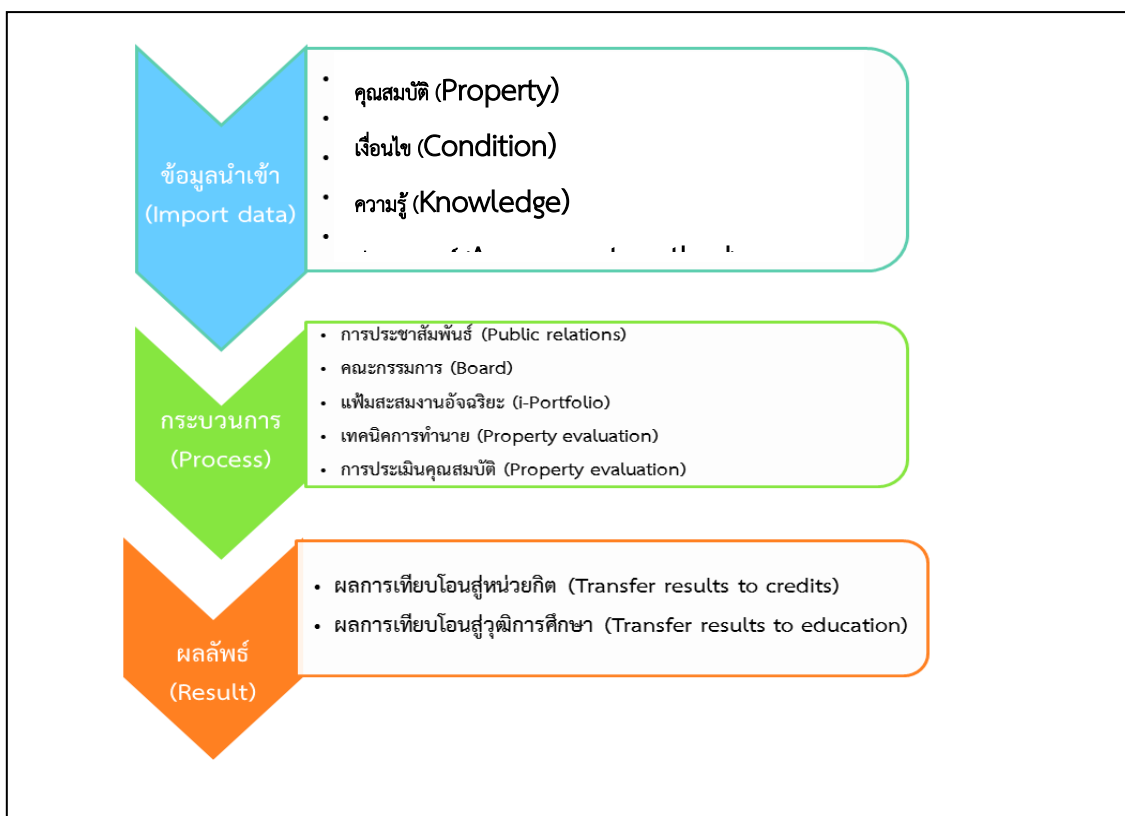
ข้อมูลนำเข้า (Import data)

- คุณสมบัติ (Property)
- เงื่อนไข (Condition)
- ความรู้ (Knowledge)
- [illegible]

กระบวนการ (Process)

- การประชาสัมพันธ์ (Public relations)
- คณะกรรมการ (Board)
- แฟ้มสะสมงานอัจฉริยะ (i-Portfolio)
- เทคนิคการทำนาย (Property evaluation)
- การประเมินคุณสมบัติ (Property evaluation)

ผลลัพธ์ (Result)

- ผลการเทียบโอนสู่หน่วยกิต (Transfer results to credits)
- ผลการเทียบโอนสู่วุฒิการศึกษา (Transfer results to education)